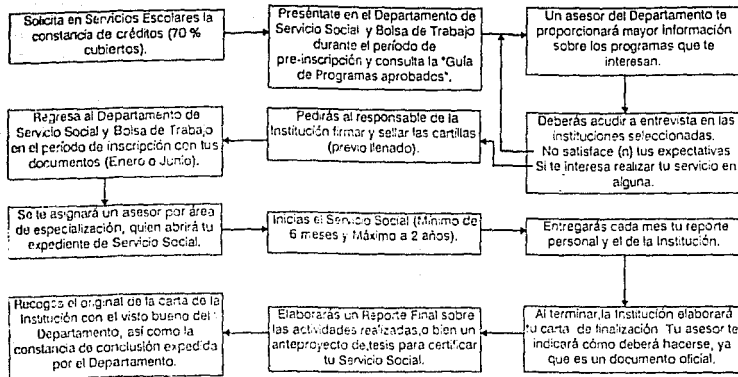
Solicita en Servicios Escolares la constancia de créditos (70 % cubiertos).

Preséntate en el Departamento de Servicio Social y Bolsa de Trabajo durante el período de pre-inscripción y consulta la "Guía de Programas aprobados".

Un asesor del Departamento te proporcionará mayor información sobre los programas que te interesan.

Deberás acudir a entrevista en las instituciones seleccionadas.
No satisface (n) tus expectativas
Si te interesa realizar tu servicio en alguna.

Pedirás al responsable de la Institución firmar y sellar las cartillas (previo llenado).

Regresa al Departamento de Servicio Social y Bolsa de Trabajo en el período de inscripción con tus documentos (Enero o Junio).

Se te asignará un asesor por área de especialización, quien abrirá tu expediente de Servicio Social.

Inicias el Servicio Social (Mínimo de 6 meses y Máximo a 2 años).

Entregarás cada mes tu reporte personal y el de la Institución.

Al terminar,la Institución elaborará tu carta de finalización. Tu asesor te indicará cómo deberá hacerse, ya que es un documento oficial.

Elaborarás un Reporte Final sobre las actividades realizadas,o bien un anteproyecto de,tesis para certificar tu Servicio Social.

Recoge el original de la carta de la Institución con el visto bueno del Departamento, así como la constancia de conclusión expedida por el Departamento.